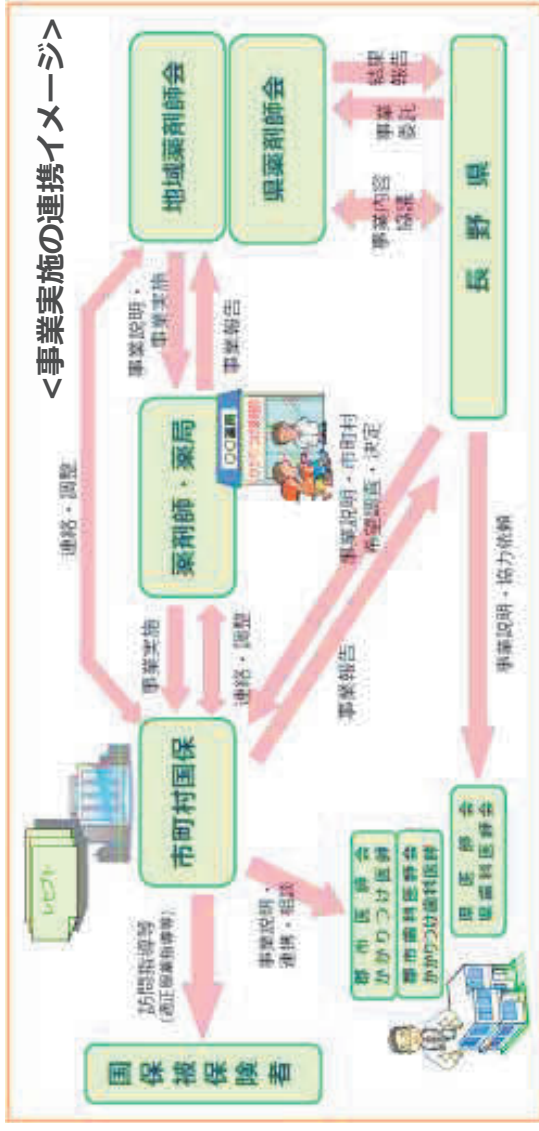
<事業実施の連携イメージ>

地域薬剤師会

県薬剤師会

結果報告

事業委託

事業内容協議

長野県

事業説明・事業実施

事業報告

連絡・調整

薬剤師・薬局

〇〇薬局

事業説明・市町村希望調査・決定

事業実施

連絡・調整

事業報告

市町村国保

レセプト

事業説明・協力依頼

訪問指導等（適正服薬の啓発）

事業説明・連携・相談

郡市医師会
かかりつけ医師

郡市歯科医師会
かかりつけ歯科医師

県医師会
県歯科医師会

国保被保険者